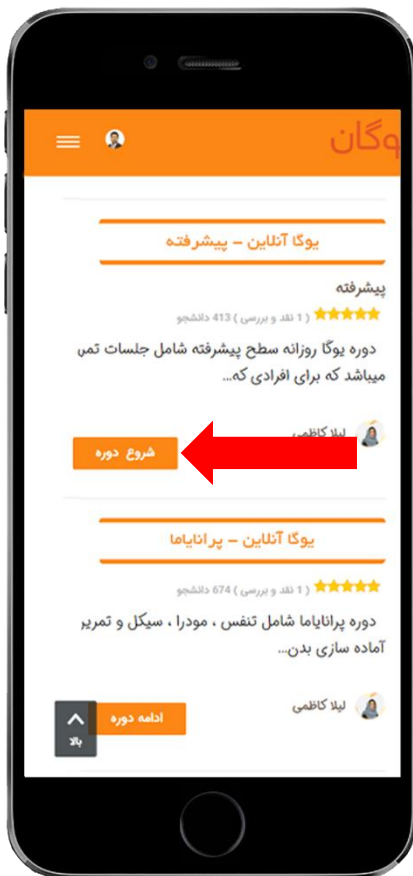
وگان

یوگا آنلاین - پیشرفته

پیشرفته

( 1 نقد و بررسی ) 413 دانشجو

دوره یوگا روزانه سطح پیشرفته شامل جلسات تمر میباشد که برای افرادی که...

لیلا کاظمی

شروع دوره

یوگا آنلاین - پرانایاما

( 1 نقد و بررسی ) 674 دانشجو

دوره پرانایاما شامل تنفس ، مودرا ، سیکل و تمرین آماده سازی بدن...

لیلا کاظمی

ادامه دوره

بالا